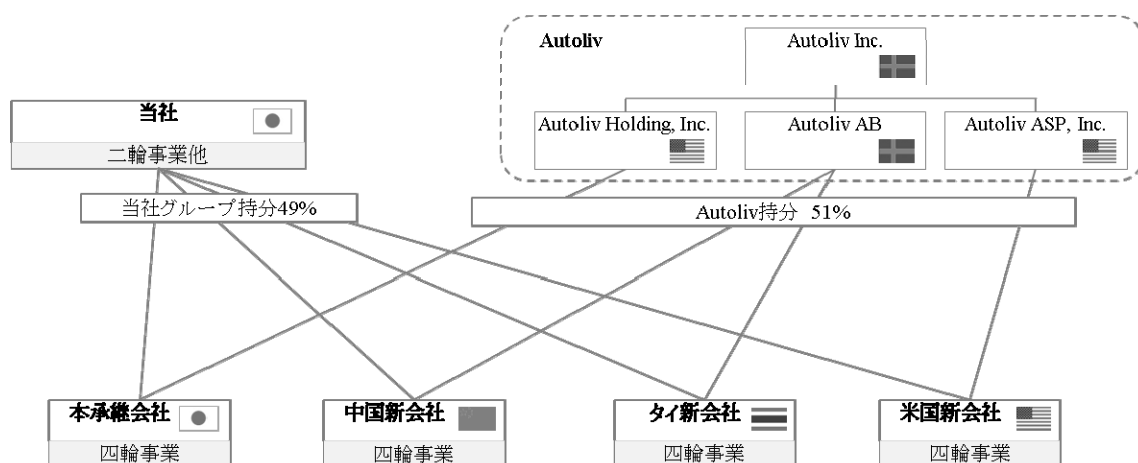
Autoliv

Autoliv Inc.

Autoliv Holding, Inc.

Autoliv AB

Autoliv ASP, Inc.

当社

二輪事業他

当社グループ持分49%

Autoliv持分 51%

本承継会社

四輪事業

中国新会社

四輪事業

タイ新会社

四輪事業

米国新会社

四輪事業